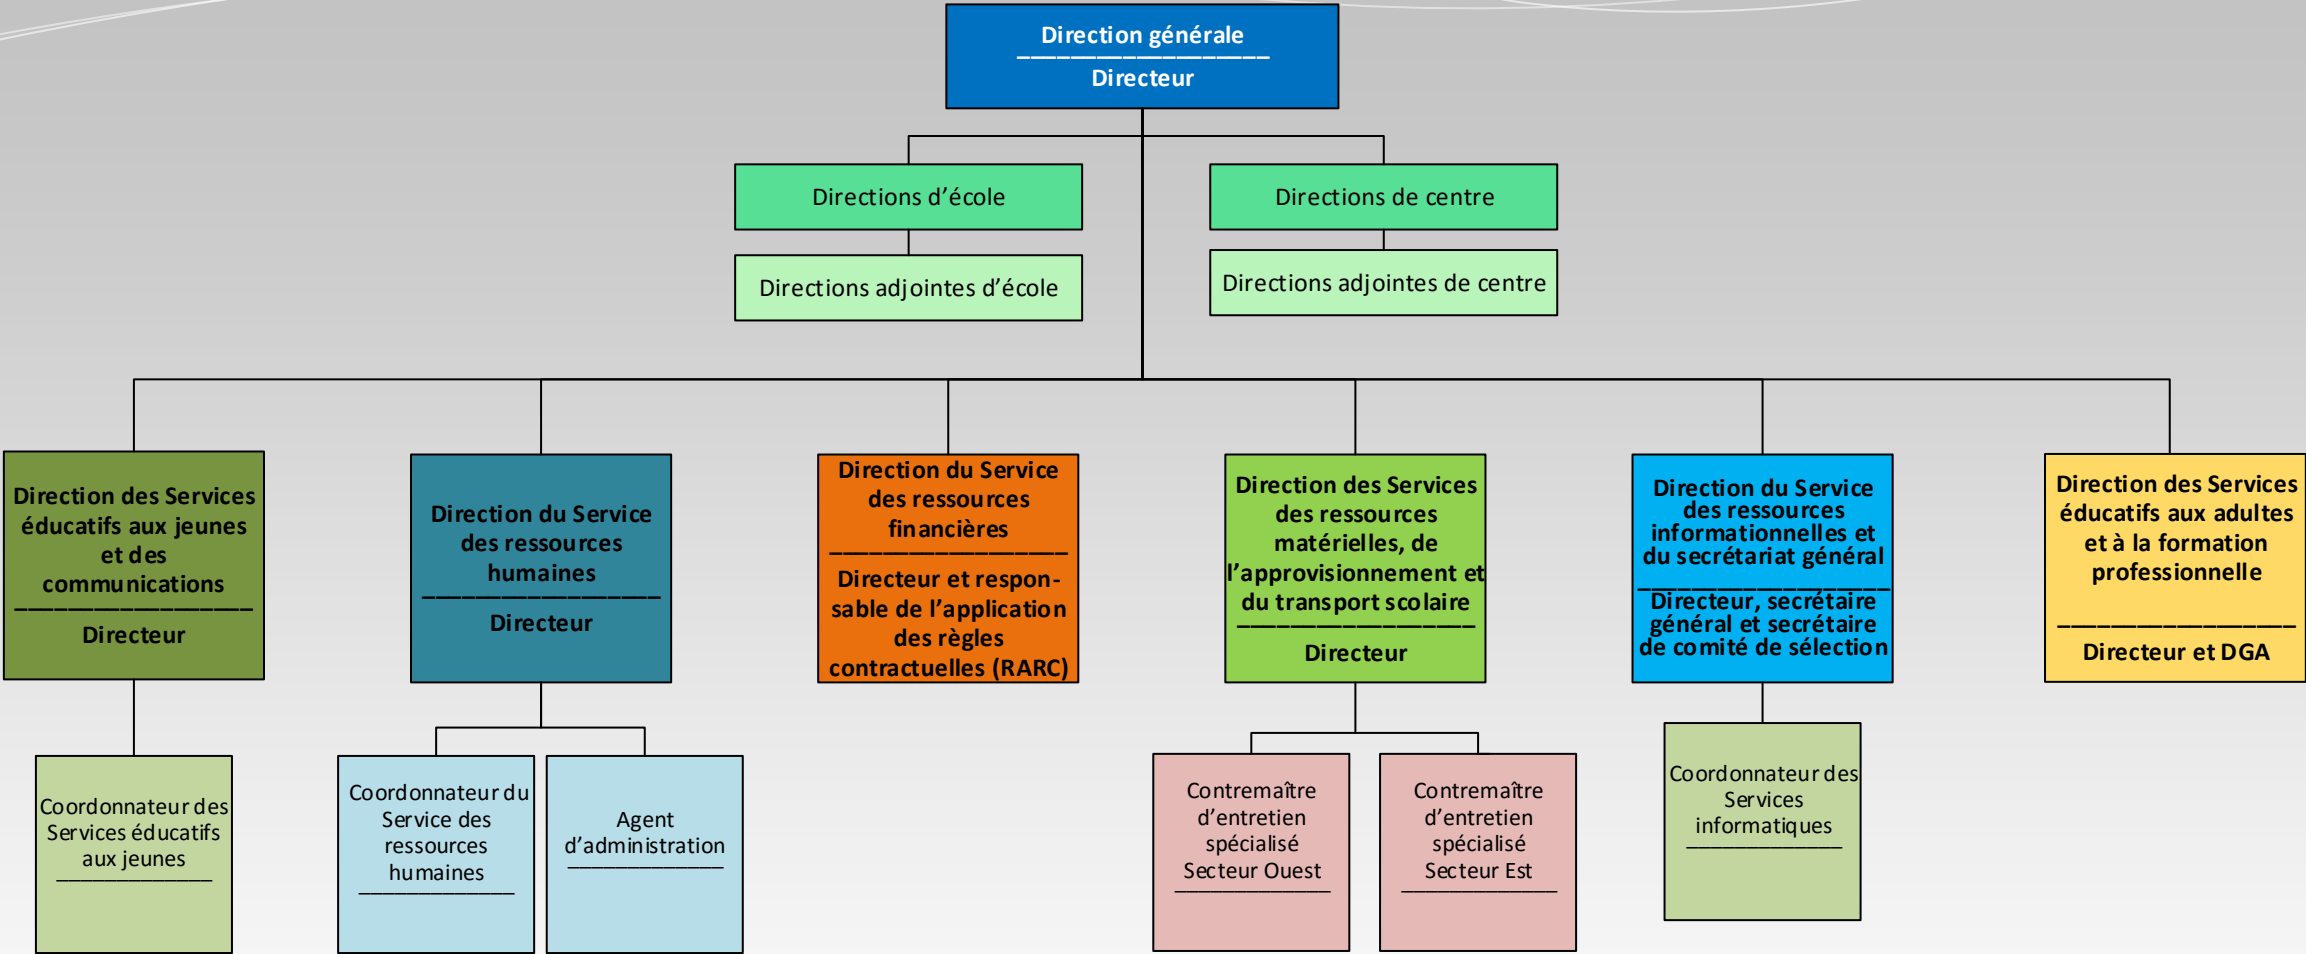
Direction générale
Directeur

Directions d'école

Directions adjointes d'école

Directions de centre

Directions adjointes de centre

Direction des Services éducatifs aux jeunes et des communications
Directeur

Direction du Service des ressources humaines
Directeur

Direction du Service des ressources financières
Directeur et responsable de l'application des règles contractuelles (RARC)

Direction des Services des ressources matérielles, de l'approvisionnement et du transport scolaire
Directeur

Direction du Service des ressources informationnelles et du secrétariat général
Directeur, secrétaire général et secrétaire de comité de sélection

Direction des Services éducatifs aux adultes et à la formation professionnelle
Directeur et DGA

Coordonnateur des Services éducatifs aux jeunes

Coordonnateur du Service des ressources humaines

Agent d'administration

Contremaître d'entretien spécialisé Secteur Ouest

Contremaître d'entretien spécialisé Secteur Est

Coordonnateur des Services informatiques